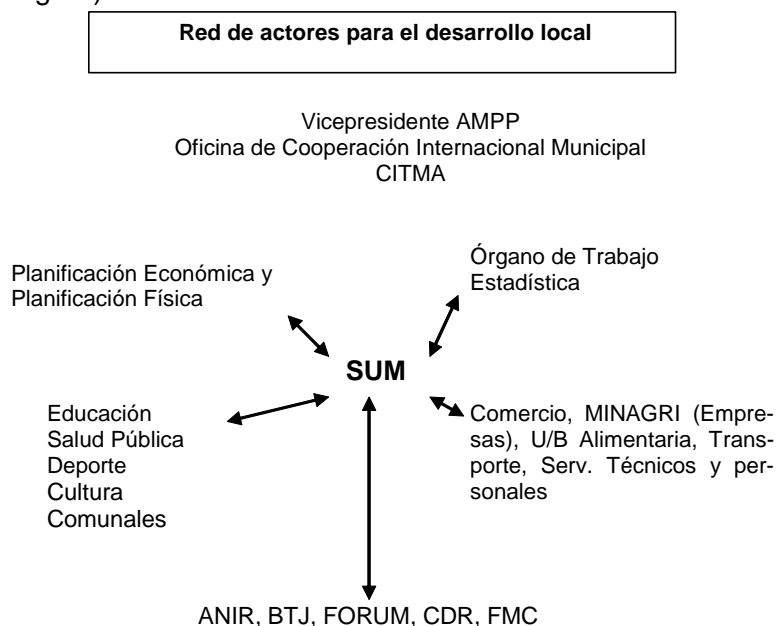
Red de actores para el desarrollo local

Vicepresidente AMPP
Oficina de Cooperación Internacional Municipal
CITMA

Planificación Económica y Planificación Física

Órgano de Trabajo
Estadística

SUM

Educación
Salud Pública
Deporte
Cultura
Comunales

Comercio, MINAGRI (Empresas), U/B Alimentaria, Transporte, Serv. Técnicos y personales

ANIR, BTJ, FORUM, CDR, FMC